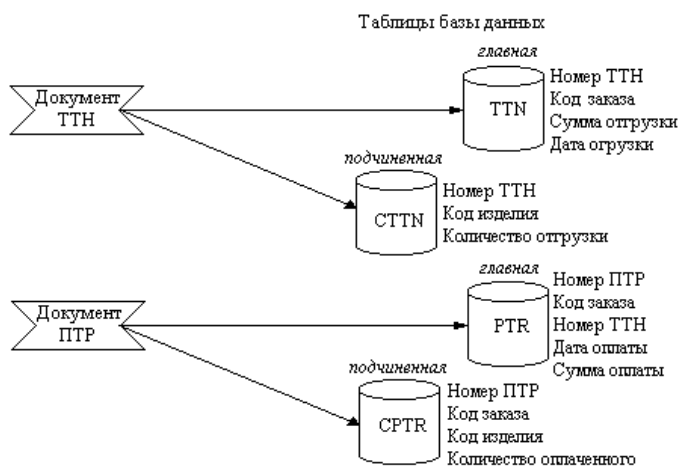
Таблицы базы данных

Документ ТТН

главная

TTN

Номер ТТН
Код заказа
Сумма оттрузки
Дата огрузки

подчиненная

CTTN

Номер ТТН
Код изделия
Количество оттрузки

Документ ПТР

главная

PTR

Номер ПТР
Код заказа
Номер ТТН
Дата оплаты
Сумма оплаты

подчиненная

CPTR

Номер ПТР
Код заказа
Код изделия
Количество оплаченного